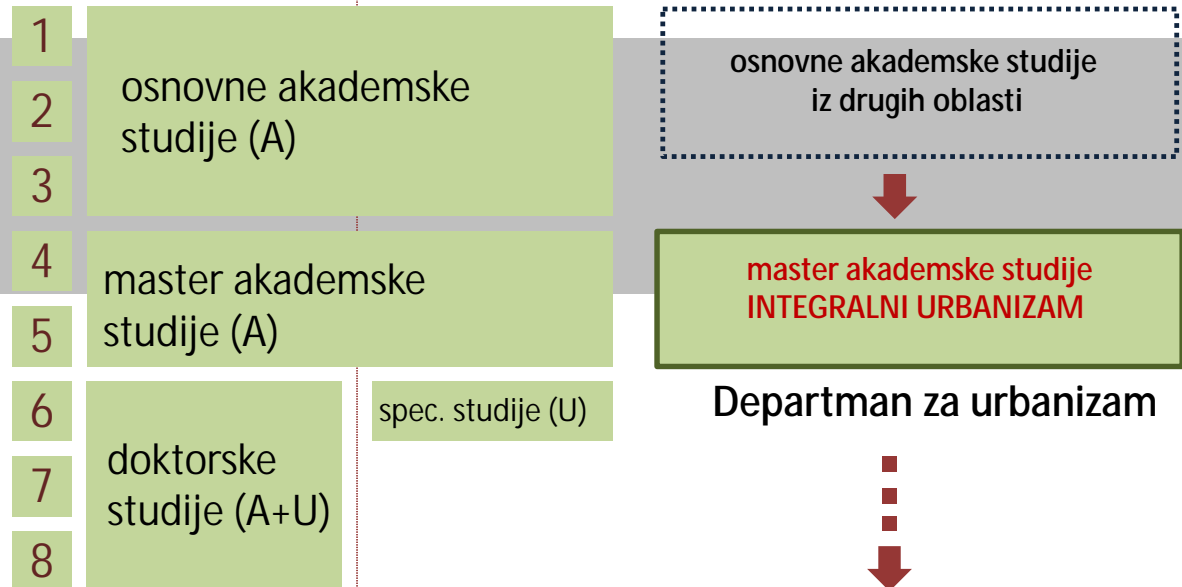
1

2

3

osnovne akademske studije (A)

osnovne akademske studije iz drugih oblasti

4

5

master akademske studije (A)

master akademske studije
INTEGRALNI URBANIZAM

6

7

8

doktorske studije (A+U)

spec. studije (U)

Departman za urbanizam